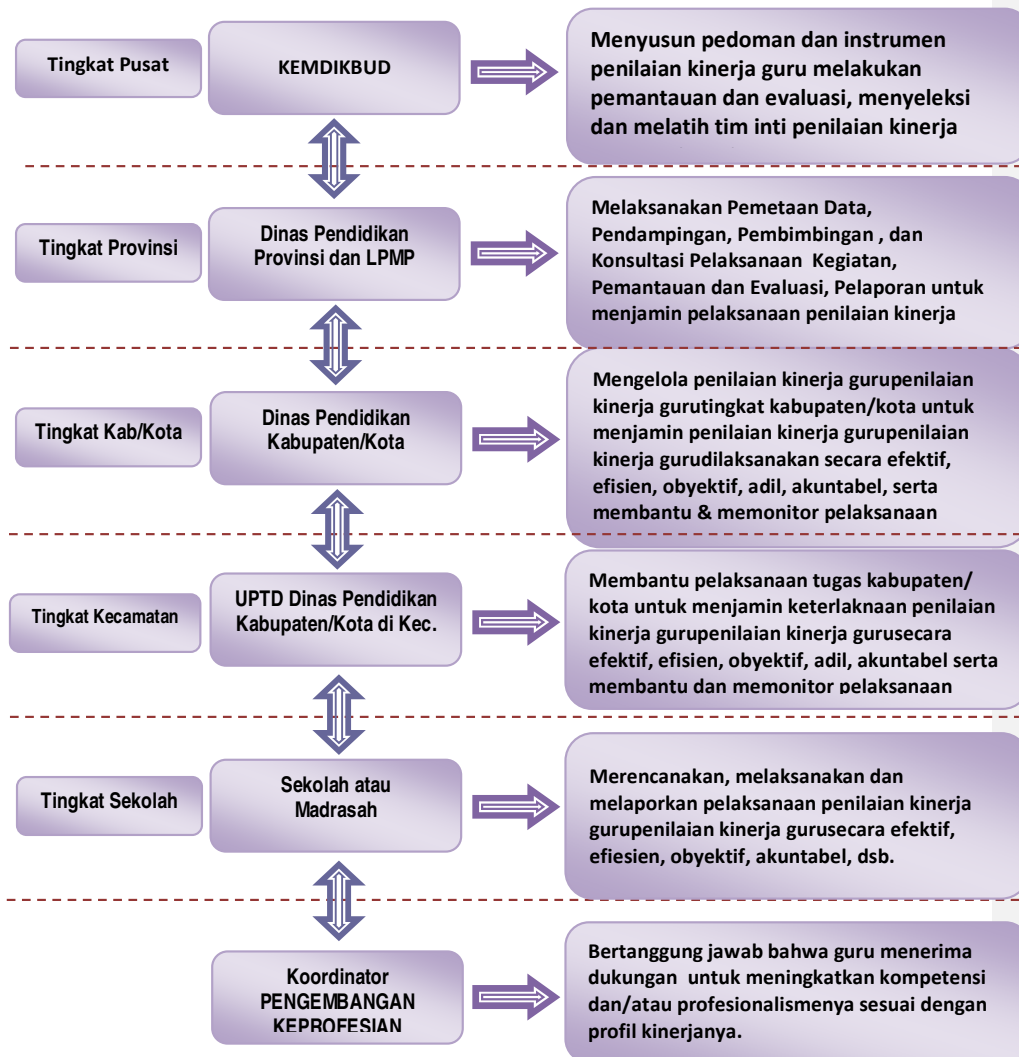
Tingkat Pusat

KEMDIKBUD

Menyusun pedoman dan instrumen penilaian kinerja guru melakukan pemantauan dan evaluasi, menyeleksi dan melatih tim inti penilaian kinerja

Tingkat Provinsi

Dinas Pendidikan Provinsi dan LPMP

Melaksanakan Pemetaan Data, Pendampingan, Pembimbingan , dan Konsultasi Pelaksanaan Kegiatan, Pemantauan dan Evaluasi, Pelaporan untuk menjamin pelaksanaan penilaian kinerja

Tingkat Kab/Kota

Dinas Pendidikan Kabupaten/Kota

Mengelola penilaian kinerja gurupenilaian kinerja gurutingkat kabupaten/kota untuk menjamin penilaian kinerja gurupenilaian kinerja gurudilaksanakan secara efektif, efisien, obyektif, adil, akuntabel, serta membantu & memonitor pelaksanaan

Tingkat Kecamatan

UPTD Dinas Pendidikan Kabupaten/Kota di Kec.

Membantu pelaksanaan tugas kabupaten/ kota untuk menjamin keterlaknaan penilaian kinerja gurupenilaian kinerja gurusecara efektif, efisien, obyektif, adil, akuntabel serta membantu dan memonitor pelaksanaan

Tingkat Sekolah

Sekolah atau Madrasah

Merencanakan, melaksanakan dan melaporkan pelaksanaan penilaian kinerja gurupenilaian kinerja gurusecara efektif, efiesien, obyektif, akuntabel, dsb.

Koordinator PENGEMBANGAN KEPROFESIAN

Bertanggung jawab bahwa guru menerima dukungan untuk meningkatkan kompetensi dan/atau profesionalismenya sesuai dengan profil kinerjanya.